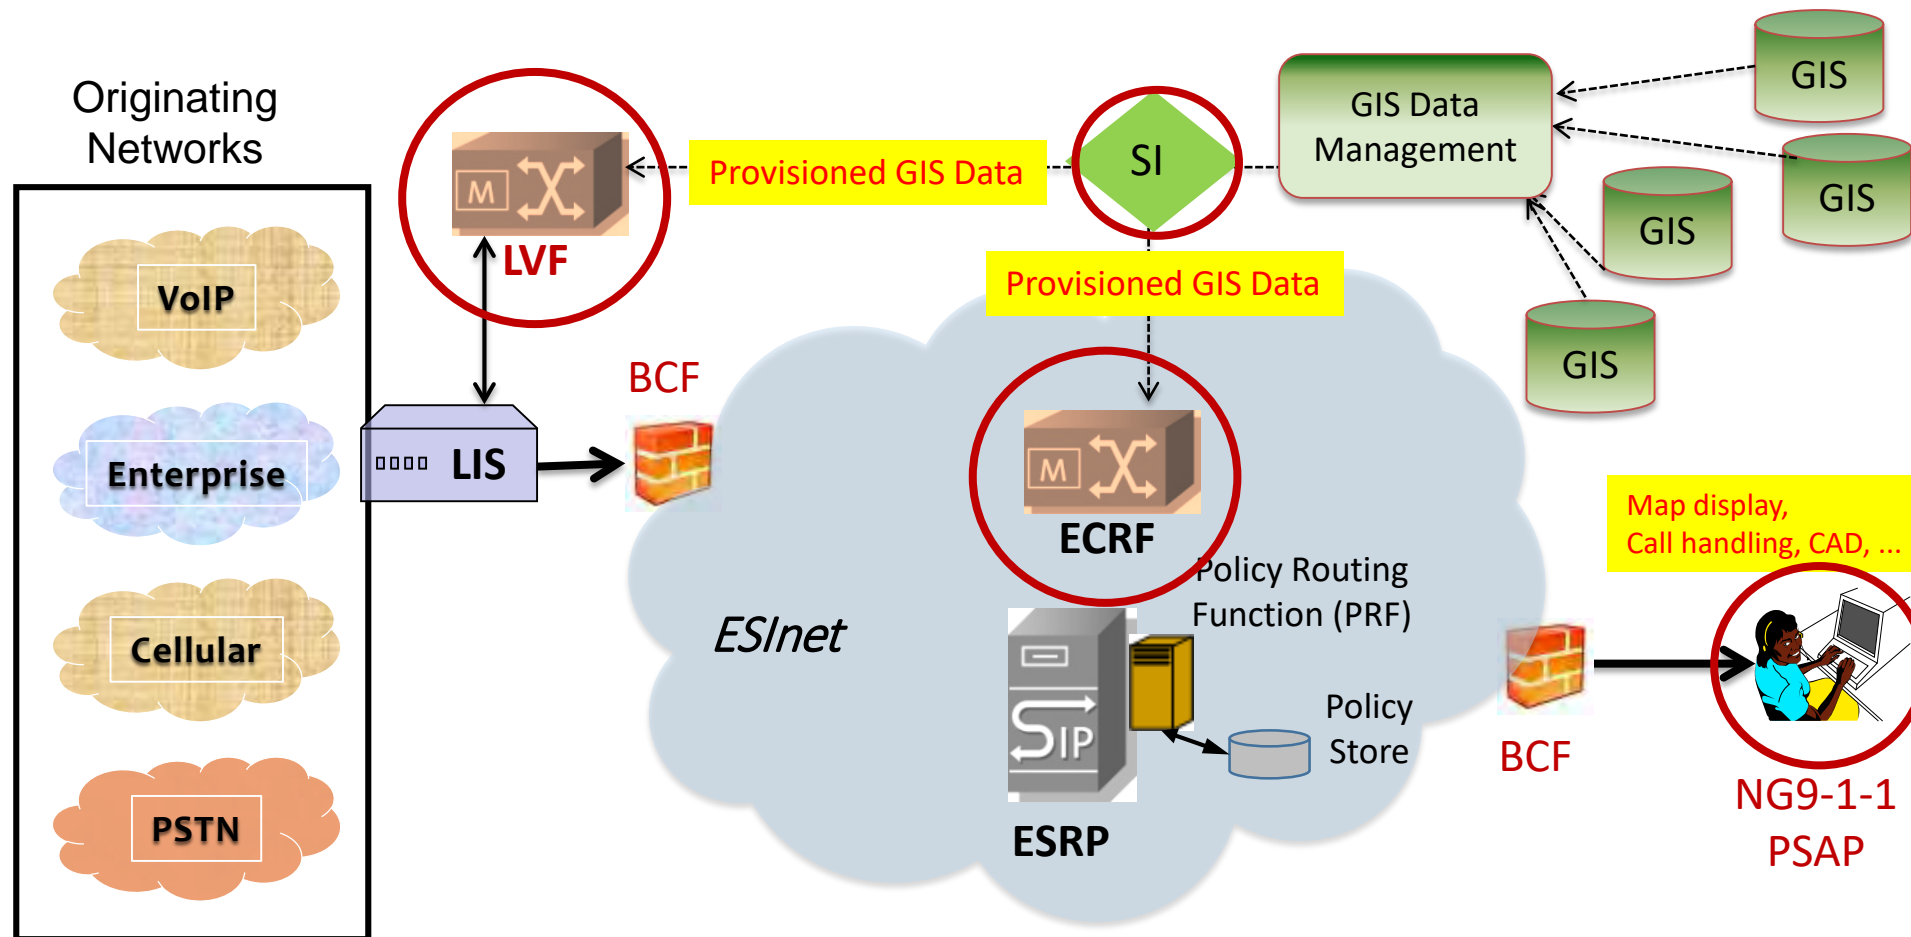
Originating Networks

VoIP

Enterprise

Cellular

PSTN

M

LVF

Provisioned GIS Data

SI

GIS Data Management

GIS

GIS

GIS

GIS

Provisioned GIS Data

BCF

LIS

M

ECRF

Policy Routing Function (PRF)

ESInet

SIP

Policy Store

ESRP

BCF

Map display, Call handling, CAD, ...

NG9-1-1 PSAP